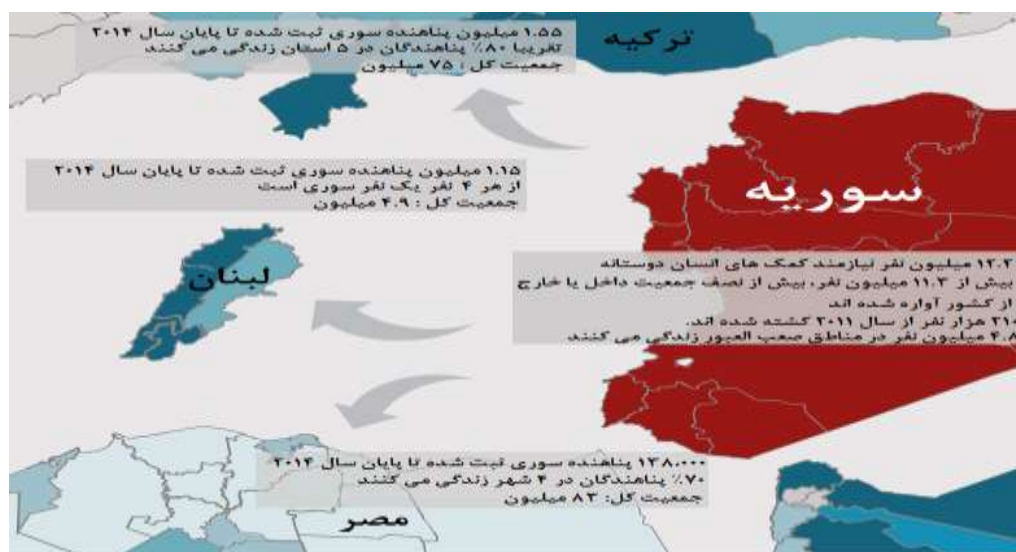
۱.۵۵ میلیون پناهنده سوری ثبت شده تا پایان سال ۲۰۱۴
تقریبا ۸۰٪ پناهندگان در ۵ استان زندگی می کنند
جمعیت کل : ۷۵ میلیون

ترکیه

۱.۱۵ میلیون پناهنده سوری ثبت شده تا پایان سال ۲۰۱۴
از هر ۴ نفر یک نفر سوری است
جمعیت کل : ۴.۹ میلیون

سوریه

۱۲.۲ میلیون نفر نیازمند کمک های انسان دوستانه
بیش از ۱۱.۲ میلیون نفر، بیش از نصف جمعیت داخل یا خارج از کشور آواره شده اند
۲۱۰ هزار نفر از سال ۲۰۱۱ کشته شده اند.
۴.۸ میلیون نفر در مناطق صعب العبور زندگی می کنند

لبنان

۱۳۸،۰۰۰ پناهنده سوری ثبت شده تا پایان سال ۲۰۱۴
۷۰٪ پناهندگان در ۴ شهر زندگی می کنند
جمعیت کل: ۸۳ میلیون

مصر